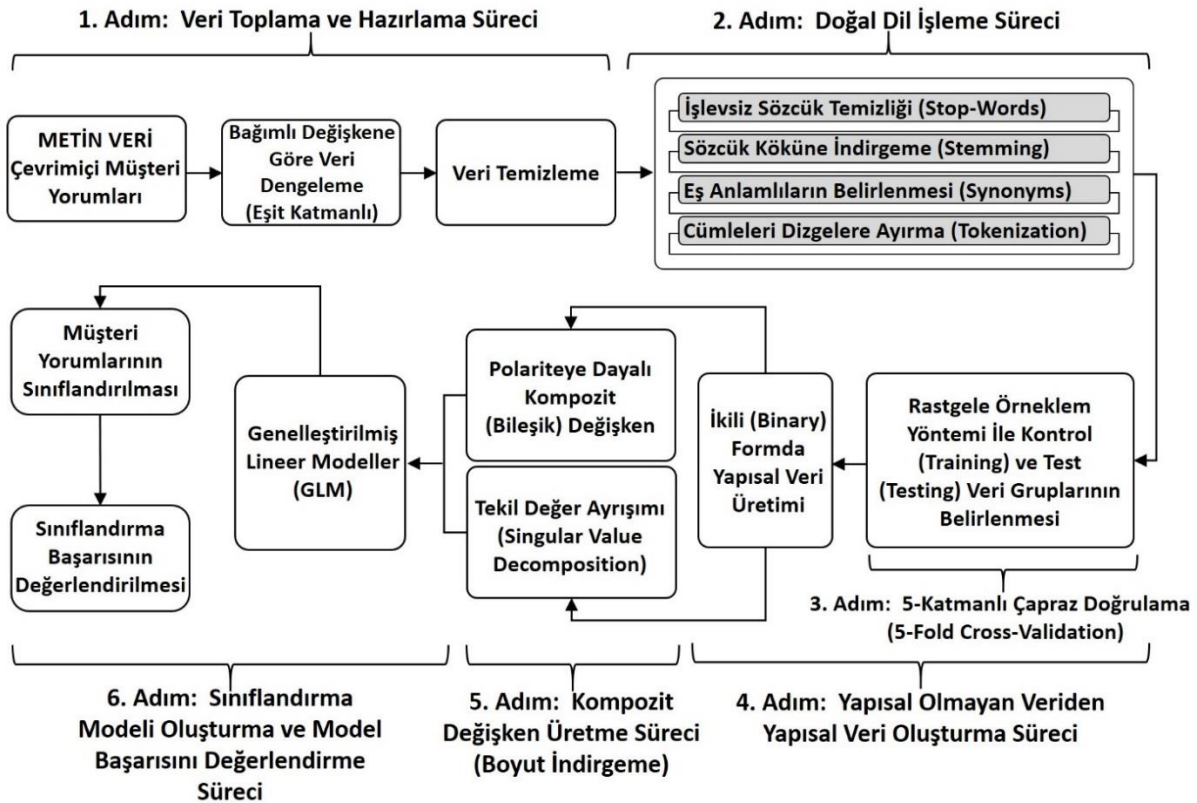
1. Adım: Veri Toplama ve Hazırlama Süreci

2. Adım: Doğal Dil İşleme Süreci

METİN VERİ Çevrimiçi Müşteri Yorumları

Bağımlı Değişkene Göre Veri Dengeleme (Eşit Katmanlı)

Veri Temizleme

İşlevsiz Sözcük Temizliği (Stop-Words)

Sözcük Köküne İndirgeme (Stemming)

Eş Anlamlıların Belirlenmesi (Synonyms)

Cümleleri Dizgelere Ayırma (Tokenization)

Müşteri Yorumlarının Sınıflandırılması

Sınıflandırma Başarısının Değerlendirilmesi

Genelleştirilmiş Lineer Modeller (GLM)

Polariteye Dayalı Kompozit (Bileşik) Değişken

Tekil Değer Ayrışımı (Singular Value Decomposition)

İkili (Binary) Formda Yapısal Veri Üretimi

Rastgele Örneklem Yöntemi İle Kontrol (Training) ve Test (Testing) Veri Gruplarının Belirlenmesi

3. Adım: 5-Katmanlı Çapraz Doğrulama (5-Fold Cross-Validation)

6. Adım: Sınıflandırma Modeli Oluşturma ve Model Başarısını Değerlendirme Süreci

5. Adım: Kompozit Değişken Üretme Süreci (Boyut İndirgeme)

4. Adım: Yapısal Olmayan Veriden Yapısal Veri Oluşturma Süreci